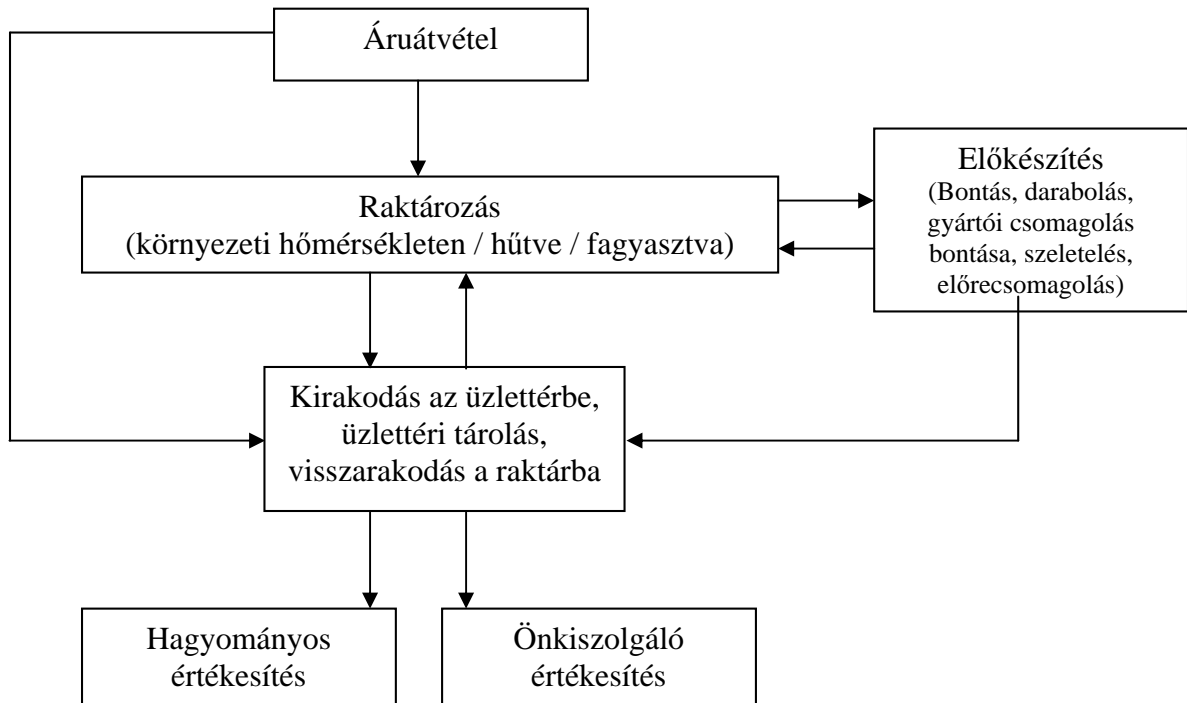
Áruátvétel

Raktározás
(környezeti hőmérsékleten / hűtve / fagyasztva)

Előkészítés
(Bontás, darabolás, gyártói csomagolás bontása, szeletelés, előrecsomagolás)

Kirakodás az üzlettérbe, üzlettéri tárolás, visszarakodás a raktárba

Hagyományos értékesítés

Önkiszolgáló értékesítés